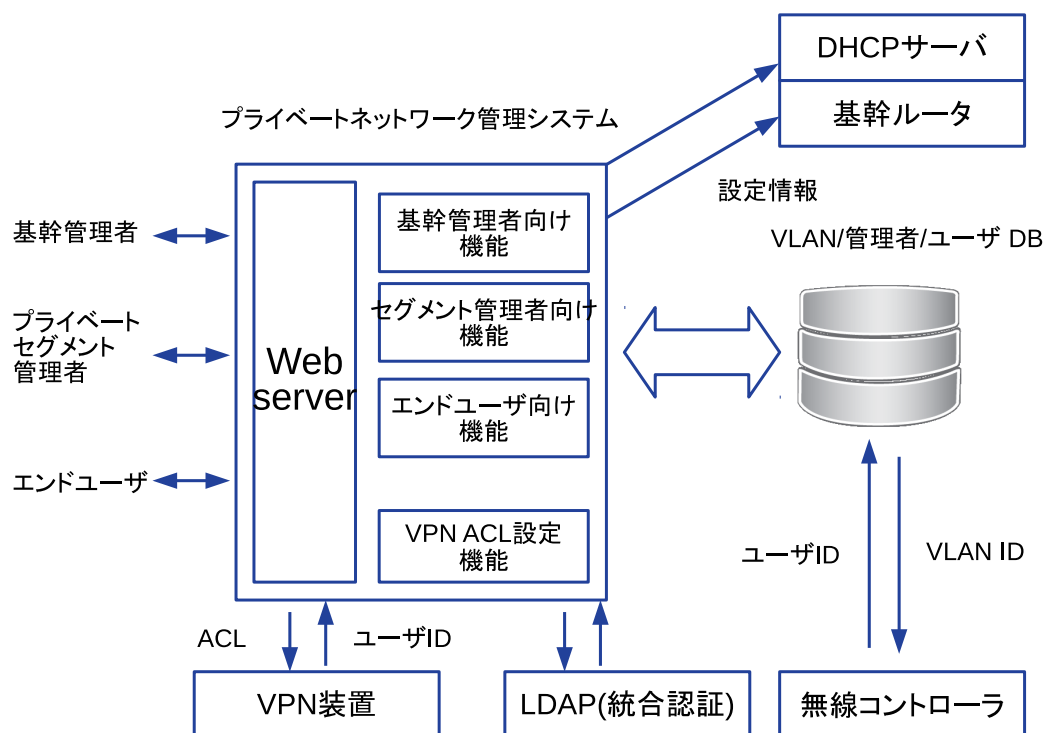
DHCPサーバ

基幹ルータ

プライベートネットワーク管理システム

設定情報

VLAN/管理者/ユーザ DB

基幹管理者

プライベートセグメント管理者

エンドユーザ

Web server

基幹管理者向け機能

セグメント管理者向け機能

エンドユーザ向け機能

VPN ACL設定機能

ユーザID

VLAN ID

ACL

ユーザID

VPN装置

LDAP(統合認証)

無線コントローラ